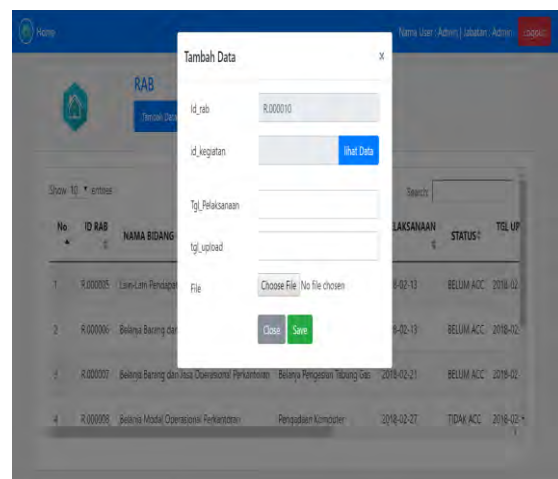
Home

Nama User : Admin | Jabatan : Admin | Logout

RAB

Tambah Data

Show 10 entries

Search:

| No | ID RAB | NAMA BIDANG | | PELAKSANAAN | STATUS | TGL UP |
|---|---|---|---|---|---|---|
| 1 | R.000005 | Lain-Lain Pendapa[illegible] | | 2018-02-13 | BELUM ACC | 2018-02 |
| 2 | R.000006 | Belanja Barang dan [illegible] | | 2018-02-13 | BELUM ACC | 2018-02 |
| 3 | R.000007 | Belanja Barang dan Jasa Operasional Perkantoran | Belanja Pengadaan Tabung Gas | 2018-02-21 | BELUM ACC | 2018-02 |
| 4 | R.000008 | Belanja Modal Operasional Perkantoran | Pengadaan Komputer | 2018-02-27 | TIDAK ACC | 2018-02 |

Tambah Data ×

Id_rab R.000010

id_kegiatan lihat Data

Tgl_Pelaksanaan

tgl_upload

File Choose File No file chosen

Close Save